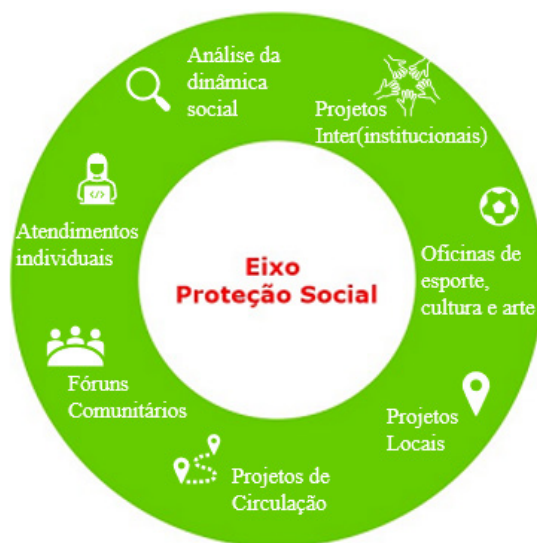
Análise da dinâmica social

Projetos Inter(institucionais)

Oficinas de esporte, cultura e arte

Projetos Locais

Projetos de Circulação

Fóruns Comunitários

Atendimentos individuais

</>

Eixo Proteção Social